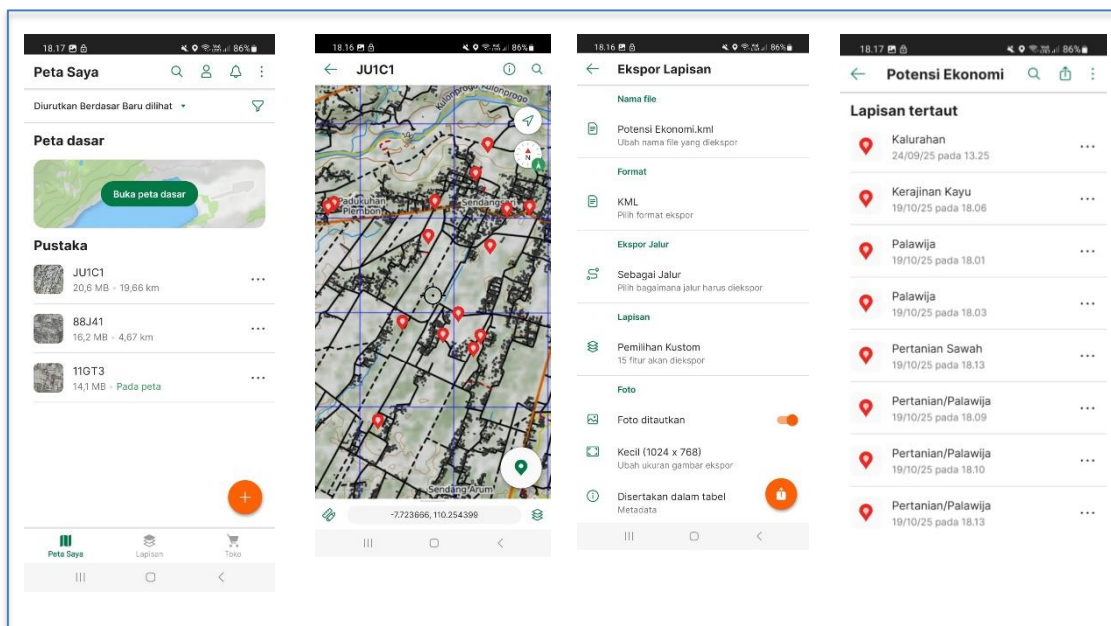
18.17 86%

Peta Saya

Diurutkan Berdasar Baru dilihat

Peta dasar

Buka peta dasar

Pustaka

JU1C1
20,6 MB · 19,66 km

88J41
16,2 MB · 4,67 km

11GT3
14,1 MB · Pada peta

Peta Saya Lapisan Toko

18.16 86%

JU1C1

Kulonprogo Kulonprogo
Padukuhan Plembon
Sendangsari
Sendang Arum

-7.723666, 110.254399

18.16 86%

Ekspor Lapisan

Nama file

Potensi Ekonomi.kml
Ubah nama file yang diekspor

Format

KML
Pilih format ekspor

Ekspor Jalur

Sebagai Jalur
Pilih bagaimana jalur harus diekspor

Lapisan

Pemilihan Kustom
15 fitur akan diekspor

Foto

Foto ditautkan

Kecil (1024 x 768)
Ubah ukuran gambar ekspor

Disertakan dalam tabel
Metadata

18.17 86%

Potensi Ekonomi

Lapisan tertaut

Kalurahan
24/09/25 pada 13.25

Kerajinan Kayu
19/10/25 pada 18.06

Palawija
19/10/25 pada 18.01

Palawija
19/10/25 pada 18.03

Pertanian Sawah
19/10/25 pada 18.13

Pertanian/Palawija
19/10/25 pada 18.09

Pertanian/Palawija
19/10/25 pada 18.10

Pertanian/Palawija
19/10/25 pada 18.13